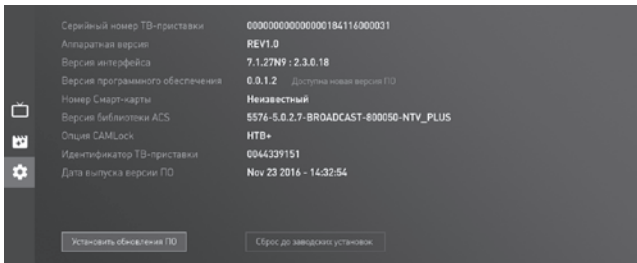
| | |
|---|---|
| Серийный номер ТВ-приставки | 00000000000000184116000031 |
| Аппаратная версия | REV1.0 |
| Версия интерфейса | 7.1.27N9 : 2.3.0.18 |
| Версия программного обеспечения | 0.0.1.2 Доступна новая версия ПО |
| Номер Смарт-карты | Неизвестный |
| Версия библиотеки ACS | 5576-5.0.2.7-BROADCAST-800050-NTV_PLUS |
| Опция CAMLock | НТВ+ |
| Идентификатор ТВ-приставки | 0844339151 |
| Дата выпуска версии ПО | Nov 23 2016 - 14:32:54 |

Установить обновления ПО

Сброс до заводских установок